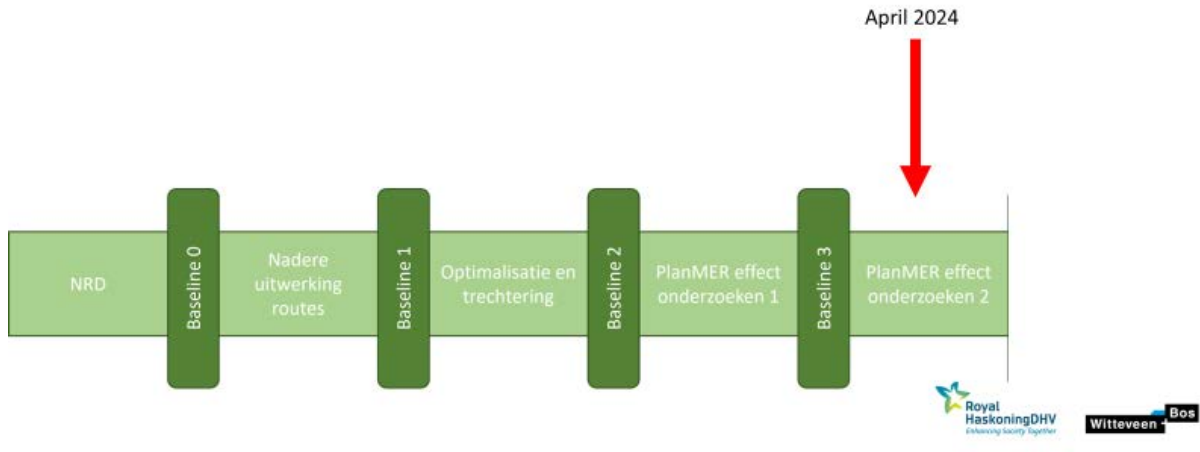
April 2024

NRD

Baseline 0

Nadere uitwerking routes

Baseline 1

Optimalisatie en trechtering

Baseline 2

PlanMER effect onderzoeken 1

Baseline 3

PlanMER effect onderzoeken 2

Royal HaskoningDHV
Enhancing Society Together

Witteveen Bos